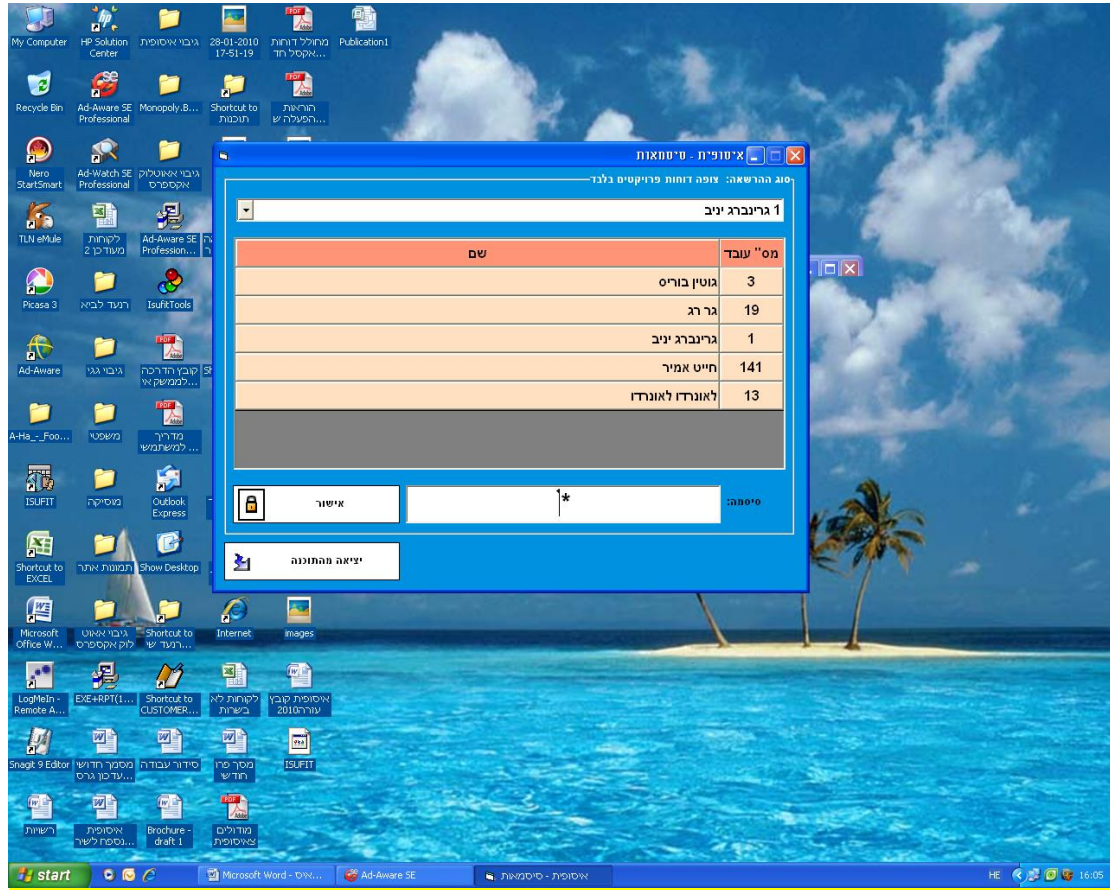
My Computer
HP Solution Center
גיבוי איסופית
28-01-2010 17-51-19
מחולל דוחות אקסל חד...
Publication1
Recycle Bin
Ad-Aware SE Professional
Monopoly.B...
Shortcut to תוכנות
הוראות הפעלה ש...
Nero StartSmart
Ad-Watch SE Professional
גיבוי אאוטלוק אקספרס
TLN eMule
לקוחות מעודכן 2
Ad-Aware SE Profession...
Picasa 3
רנעד לביא
IsufitTools
Ad-Aware
גיבוי גאגי
קובץ הדרכה למממשק אי...
A-Ha_-_Foo...
משפטי
מדריך למשתמשי...
ISUFIT
מוסיקה
Outlook Express
Shortcut to EXCEL
תמונות אתר
Show Desktop
Microsoft Office W...
גיבוי אאוט לוק אקספרס
Shortcut to רנעד שי...
Internet
images
LogMeIn - Remote A...
EXE+RPT(1...
Shortcut to CUSTOMER...
לקוחות לא בשרות
איסופית קובץ עזרה2010
Snagit 9 Editor
מסמך חדשי עדכון גרס...
סידור עבודה
מסך פרו חודש
ISUFIT
רשויות
איסופית נספח לשיר...
Brochure - draft 1
מודולים באיסופית

איסופית - סיסמאות
סוג ההרשאה: צופה דוחות פרויקטים בלבד
1 גרינברג יניב

| מס" עובד | שם |
|---|---|
| 3 | גוטין בוריס |
| 19 | גר רג |
| 1 | גרינברג יניב |
| 141 | חייט אמיר |
| 13 | לאונרדו לאונרדו |

סיסמה:
*
אישור
יציאה מהתוכנה

start
Microsoft Word - איס...
Ad-Aware SE
איסופית - סיסמאות
HE
16:05